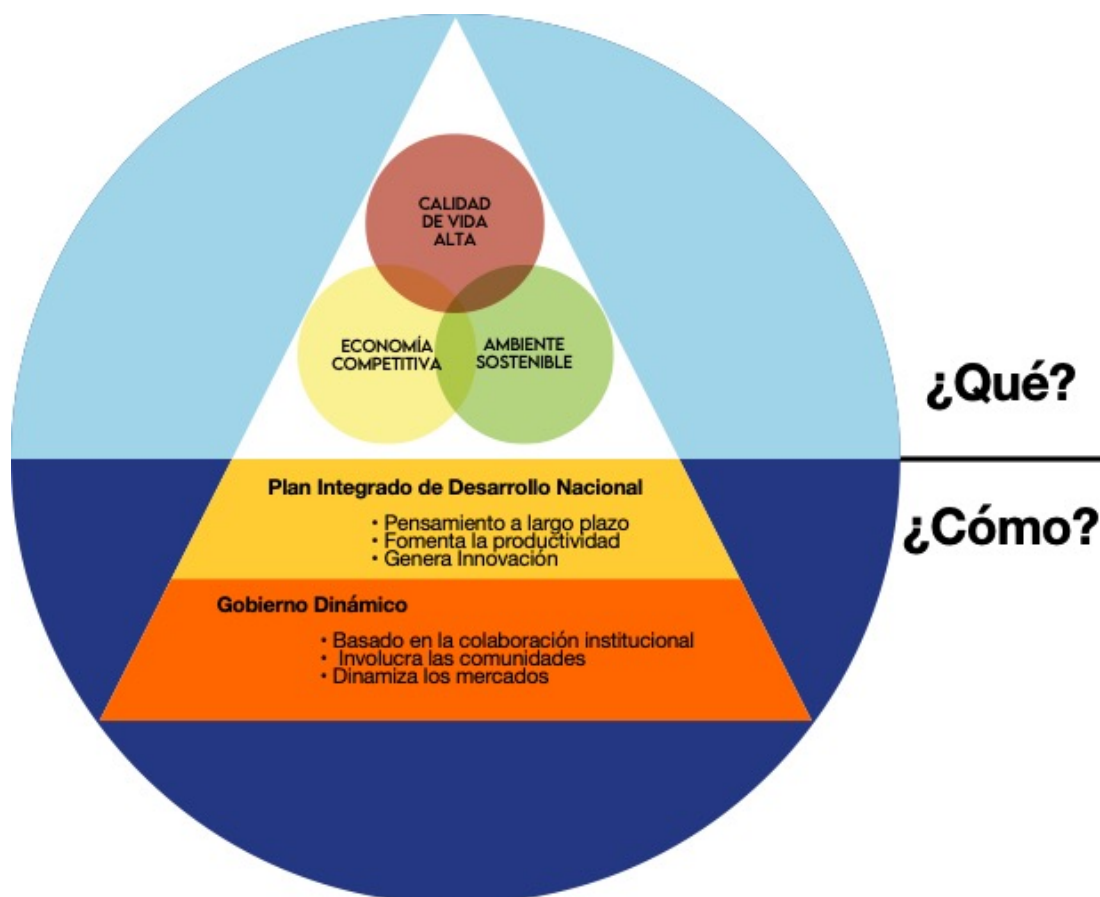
CALIDAD DE VIDA ALTA

ECONOMÍA COMPETITIVA

AMBIENTE SOSTENIBLE

¿Qué?

¿Cómo?

Plan Integrado de Desarrollo Nacional

• Pensamiento a largo plazo
• Fomenta la productividad
• Genera Innovación

Gobierno Dinámico

• Basado en la colaboración institucional
• Involucra las comunidades
• Dinamiza los mercados